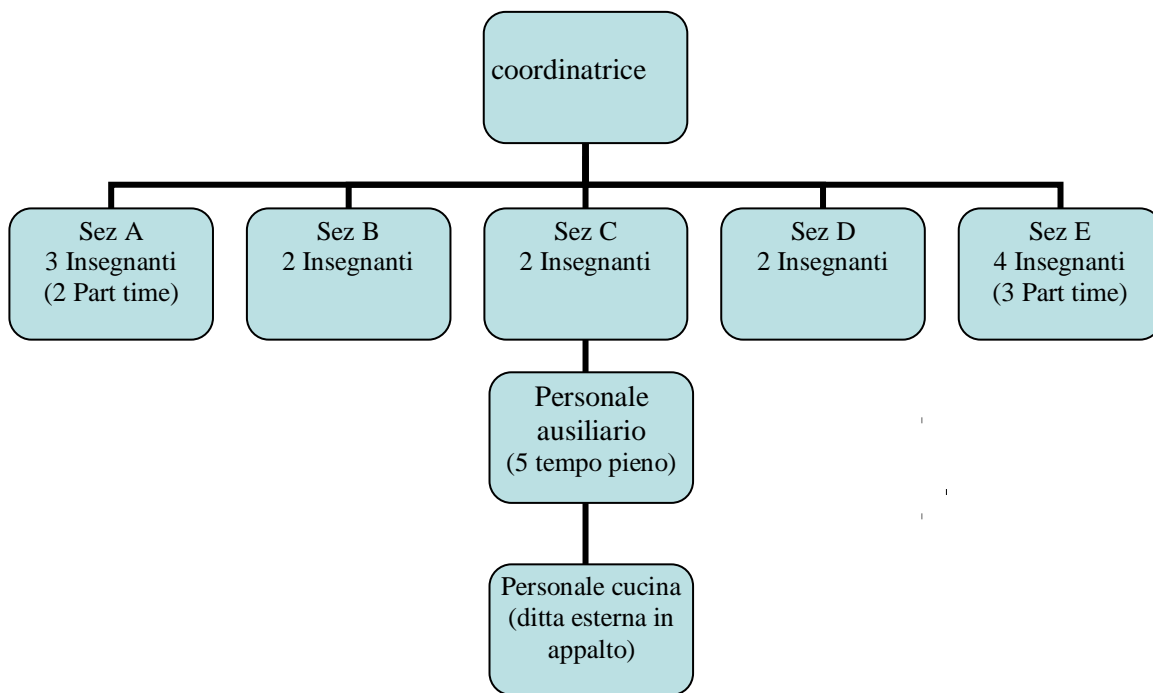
coordinatrice

Sez A
3 Insegnanti
(2 Part time)

Sez B
2 Insegnanti

Sez C
2 Insegnanti

Sez D
2 Insegnanti

Sez E
4 Insegnanti
(3 Part time)

Personale ausiliario
(5 tempo pieno)

Personale cucina
(ditta esterna in appalto)